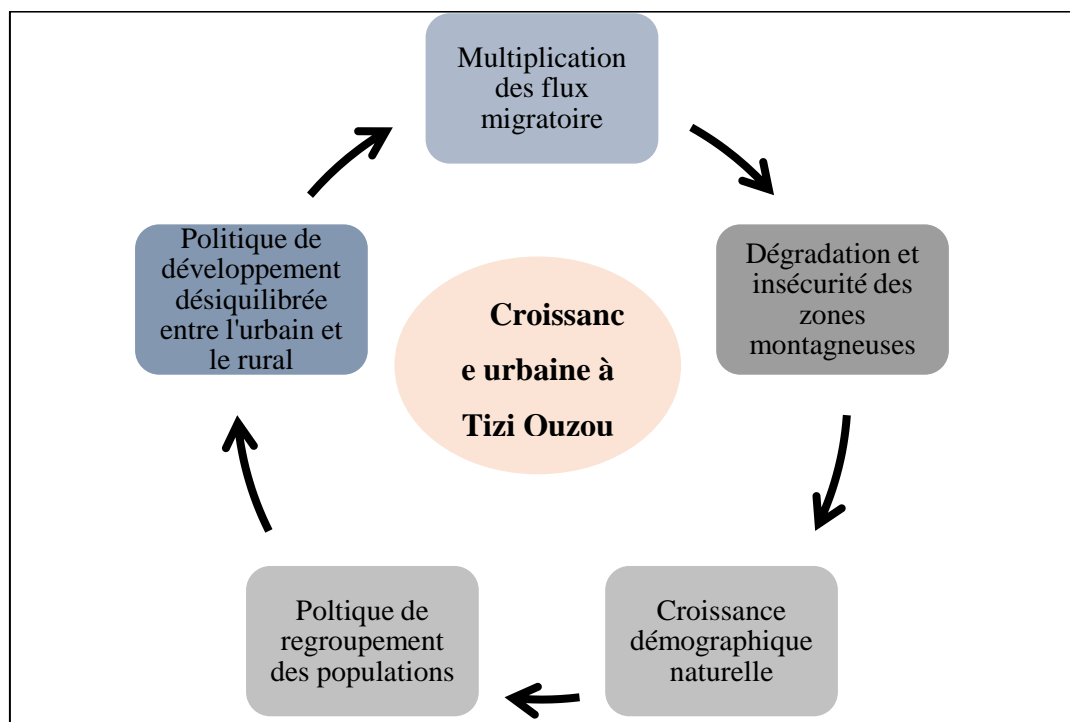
Multiplication des flux migratoire

Dégradation et insécurité des zones montagneuses

Croissance démographique naturelle

Poltique de regroupement des populations

Politique de développement désiquilibrée entre l'urbain et le rural

Croissanc e urbaine à Tizi Ouzou